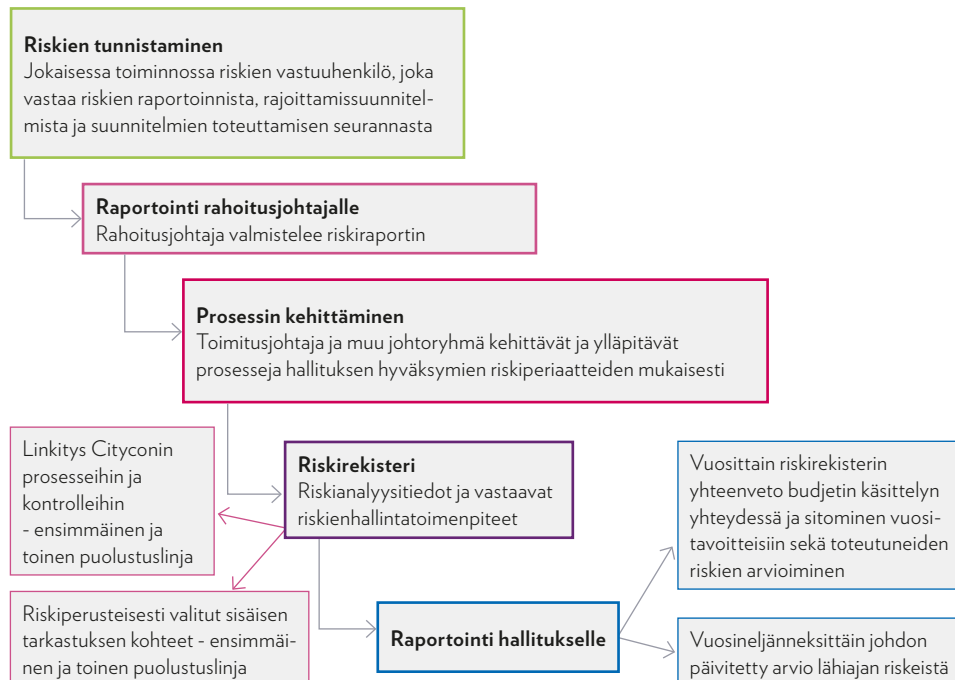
**Riskien tunnistaminen**
Jokaisessa toiminnossa riskien vastuuhenkilö, joka vastaa riskien raportoinnista, rajoittamissuunnitelmista ja suunnitelmien toteuttamisen seurannasta

**Raportointi rahoitusjohtajalle**
Rahoitusjohtaja valmistelee riskiraportin

**Prosessin kehittäminen**
Toimitusjohtaja ja muu johtoryhmä kehittävät ja ylläpitävät prosesseja hallituksen hyväksymien riskiperiaatteiden mukaisesti

Linkitys Cityconin prosesseihin ja kontrolleihin
- ensimmäinen ja toinen puolustuslinja

**Riskirekisteri**
Riskianalyysitiedot ja vastaavat riskienhallintatoimenpiteet

Vuosittain riskirekisterin yhteenveto budjetin käsittelyn yhteydessä ja sitominen vuositavoitteisiin sekä toteutuneiden riskien arvioiminen

Riskiperusteisesti valitut sisäisen tarkastuksen kohteet - ensimmäinen ja toinen puolustuslinja

**Raportointi hallitukselle**

Vuosineljänneksittäin johdon päivitetty arvio lähiajan riskeistä